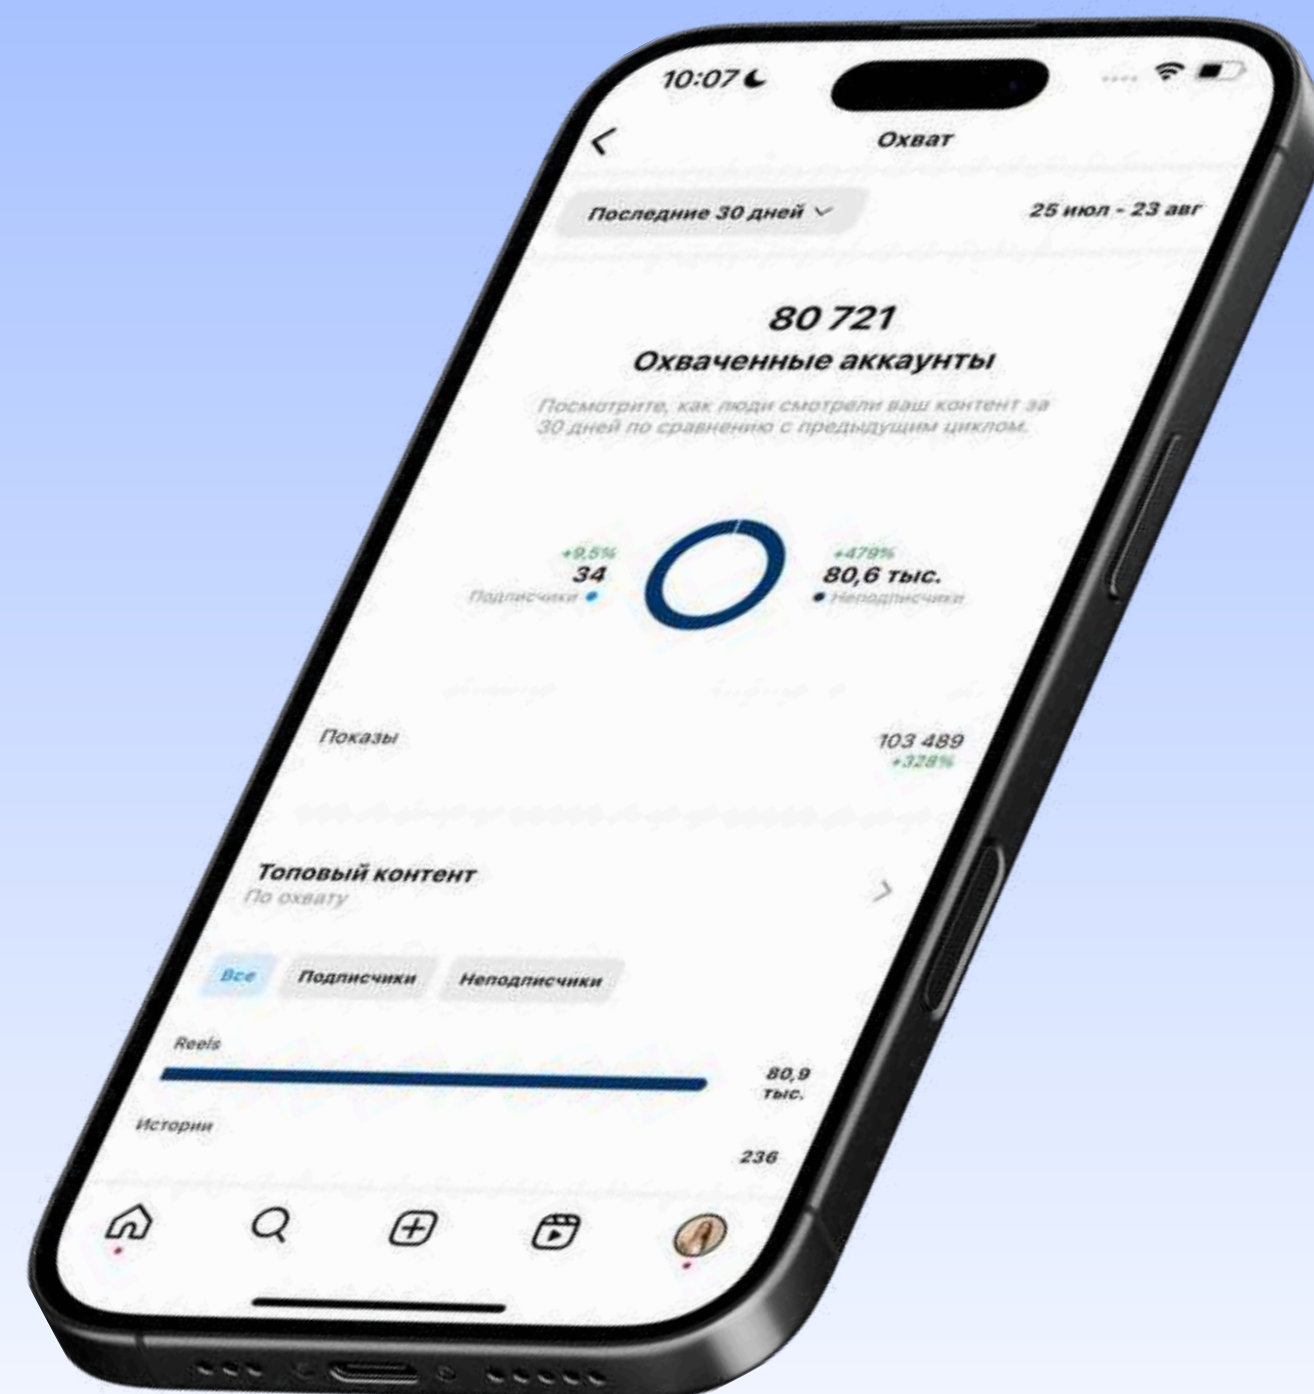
10:07

Охват

Последние 30 дней

25 июл - 23 авг

80 721
Охваченные аккаунты

Посмотрите, как люди смотрели ваш контент за 30 дней по сравнению с предыдущим циклом.

+9,5%
34
Подписчики

+479%
80,6 тыс.
Неподписчики

Показы

103 489
+328%

Топовый контент
По охвату

Все
Подписчики
Неподписчики

Reels

80,9 тыс.

Истории

236